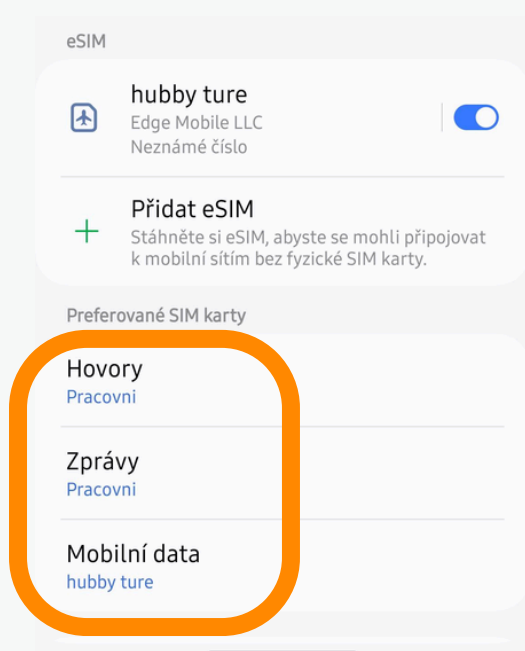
eSIM

hubby ture
Edge Mobile LLC
Neznámé číslo

Přidat eSIM
Stáhněte si eSIM, abyste se mohli připojovat k mobilní sítím bez fyzické SIM karty.

Preferované SIM karty

Hovory
Pracovni

Zprávy
Pracovni

Mobilní data
hubby ture